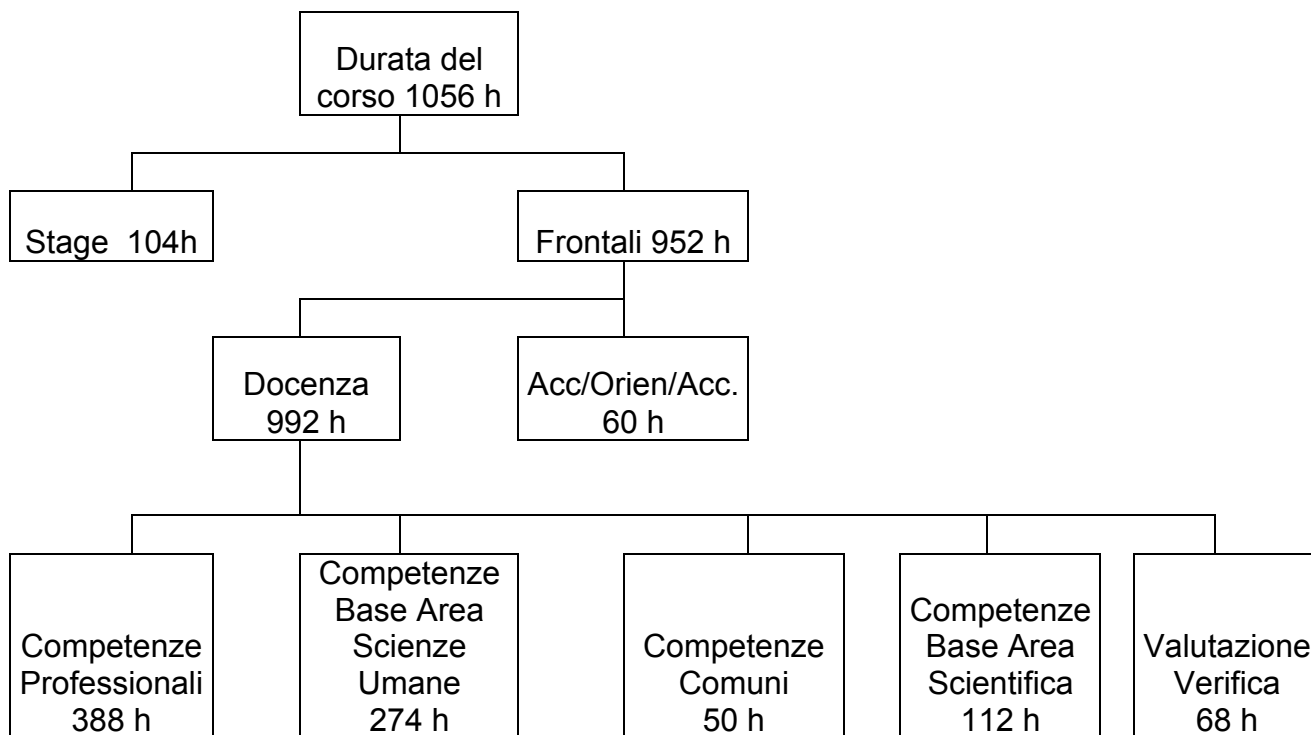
Durata del corso 1056 h

Stage 104h

Frontali 952 h

Docenza 992 h

Acc/Orien/Acc. 60 h

Competenze Professionali 388 h

Competenze Base Area Scienze Umane 274 h

Competenze Comuni 50 h

Competenze Base Area Scientifica 112 h

Valutazione Verifica 68 h